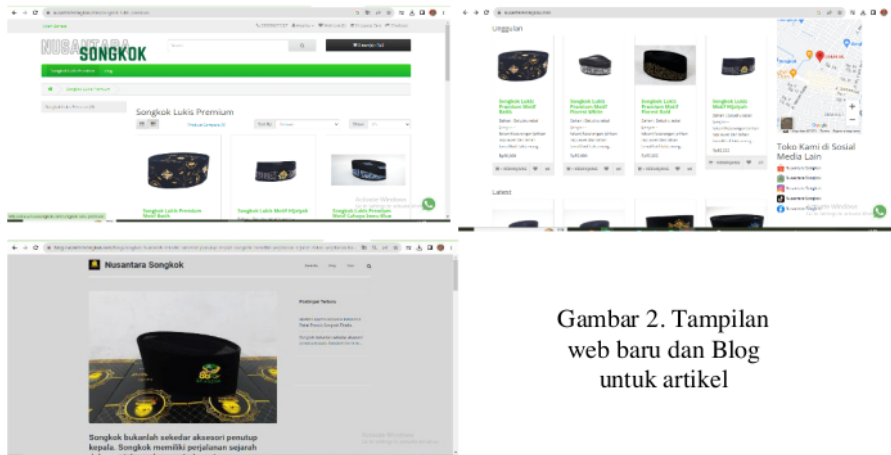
NUSANTARA SONGKOK

Songkok Lukis Premium

Songkok Lukis Premium Motif Batik

Songkok Lukis Motif Hijaiyah

Songkok Lukis Premium Motif Cahaya Items Blue

Activate Windows

Unggulan

Songkok Lukis Premium Motif Batik

Songkok Lukis Premium Motif Planet White

Songkok Lukis Premium Motif Planet Gold

Songkok Lukis Motif Hijaiyah

Latest

Toko Kami di Sosial Media Lain

Nusantara Songkok

Nusantara Songkok

Postingan Terbaru

Songkok bukanlah sekedar aksesori penutup kepala. Songkok memiliki perjalanan sejarah

Activate Windows

Gambar 2. Tampilan web baru dan Blog untuk artikel